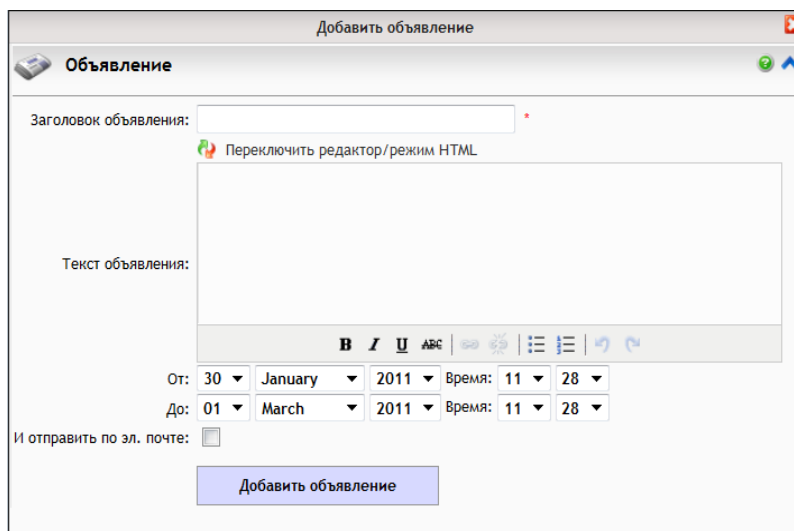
Добавить объявление

Объявление

Заголовок объявления: *

Переключить редактор/режим HTML

Текст объявления:

B I U ABC

От: 30 January 2011 Время: 11 28

До: 01 March 2011 Время: 11 28

И отправить по эл. почте:

Добавить объявление